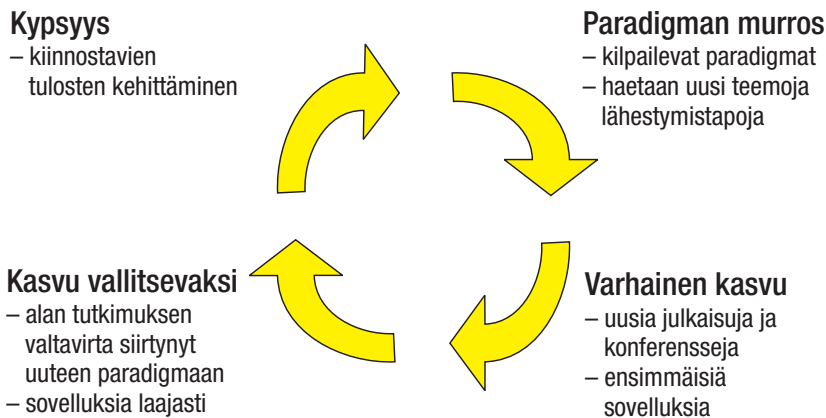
Kypsyys
– kiinnostavien tulosten kehittäminen

Paradigman murros
– kilpailevat paradigmat
– haetaan uusi teemoja lähestymistapoja

Kasvu vallitsevaksi
– alan tutkimuksen valtavirta siirtynyt uuteen paradigmaan
– sovelluksia laajasti

Varhainen kasvu
– uusia julkaisuja ja konferensseja
– ensimmäisiä sovelluksia